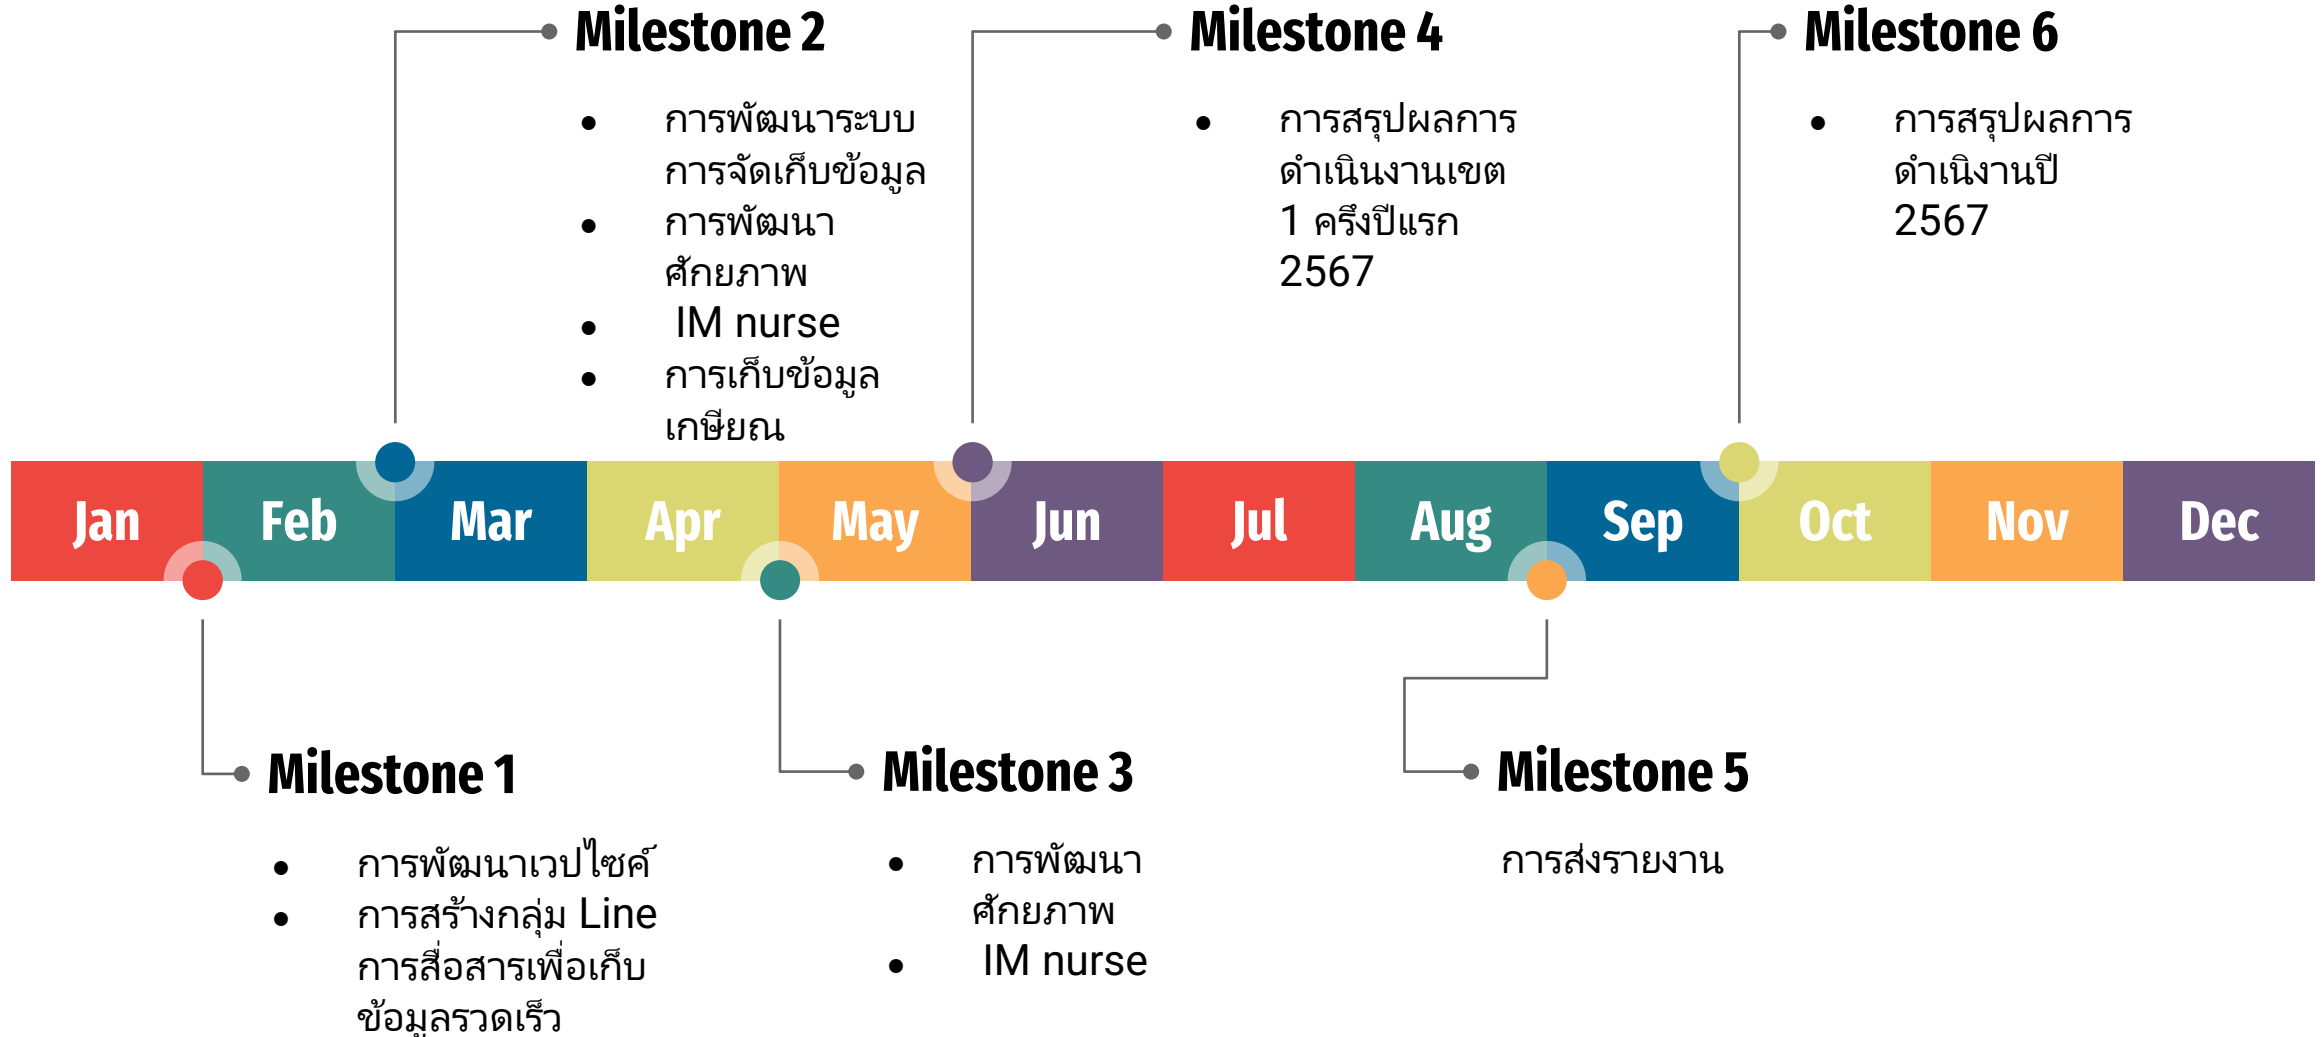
Milestone 2

- การพัฒนาระบบการจัดเก็บข้อมูล
- การพัฒนาศักยภาพ
- IM nurse
- การเก็บข้อมูลเกษียณ

Milestone 4

- การสรุปผลการดำเนินงานเขต 1 ครึ่งปีแรก 2567

Milestone 6

- การสรุปผลการดำเนินงานปี 2567

Jan Feb Mar Apr May Jun Jul Aug Sep Oct Nov Dec

Milestone 1

- การพัฒนาเวปไซค์
- การสร้างกลุ่ม Line การสื่อสารเพื่อเก็บข้อมูลรวดเร็ว

Milestone 3

- การพัฒนาศักยภาพ
- IM nurse

Milestone 5

การส่งรายงาน